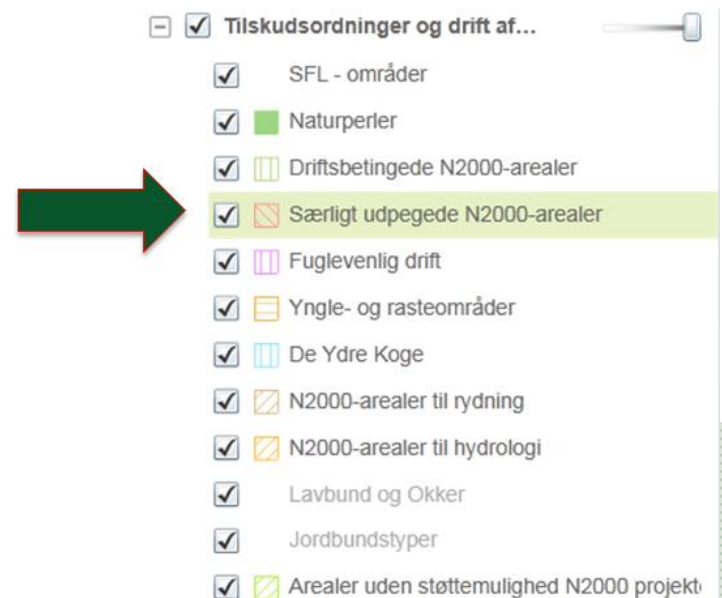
Tilskudsordninger og drift af...

SFL - områder

Naturperler

Driftsbetingede N2000-arealer

Særligt udpegede N2000-arealer

Fuglevenlig drift

Yngle- og rasteområder

De Ydre Koge

N2000-arealer til rydning

N2000-arealer til hydrologi

Lavbund og Okker

Jordbundstyper

Arealer uden støttemulighed N2000 projekt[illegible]